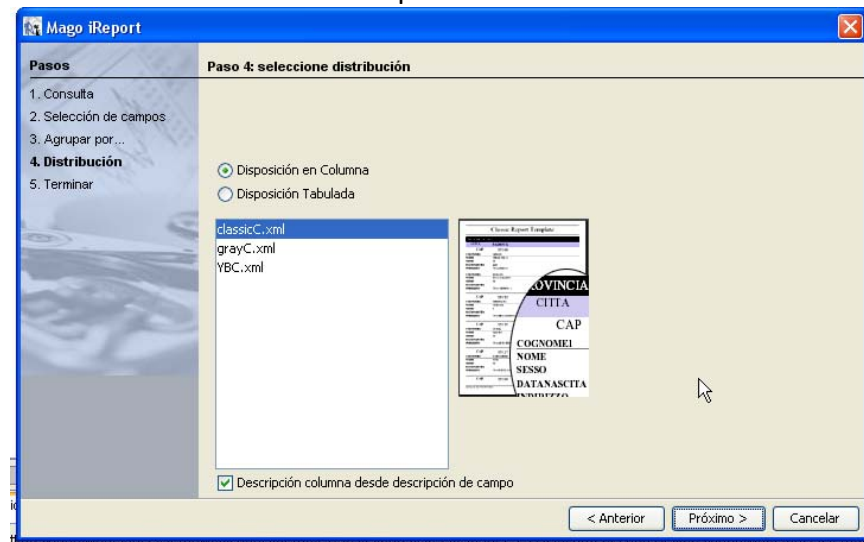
Mago iReport

Pasos

1. Consulta
2. Selección de campos
3. Agrupar por...
4. Distribución
5. Terminar

Paso 4: seleccione distribución

Disposición en Columna
Disposición Tabulada

classicC.xml
grayC.xml
YBC.xml

Classic Report Template

ROVINCIA
CITTA
CAP
COGNOME1
NOME
SESSO
DATANASCITA
INDIRIZZO

Descripción columna desde descripción de campo

< Anterior
Próximo >
Cancelar